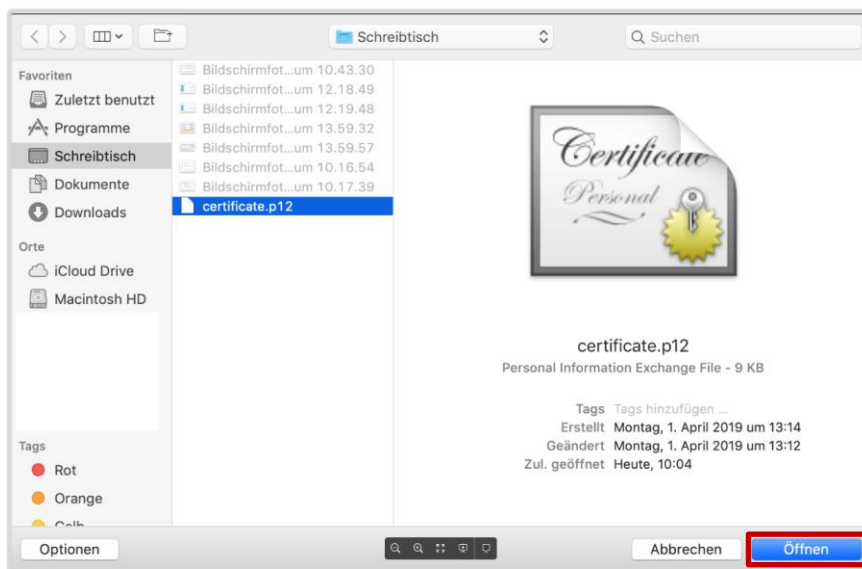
Schreibtisch

Suchen

Favoriten
Zuletzt benutzt
Programme
Schreibtisch
Dokumente
Downloads

Orte
iCloud Drive
Macintosh HD

Tags
Rot
Orange
Gelb

Bildschirmfot...um 10.43.30
Bildschirmfot...um 12.18.49
Bildschirmfot...um 12.19.48
Bildschirmfot...um 13.59.32
Bildschirmfot...um 13.59.57
Bildschirmfot...um 10.16.54
Bildschirmfot...um 10.17.39
certificate.p12

Certificate
Personal

certificate.p12
Personal Information Exchange File - 9 KB

Tags Tags hinzufügen ...
Erstellt Montag, 1. April 2019 um 13:14
Geändert Montag, 1. April 2019 um 13:12
Zul. geöffnet Heute, 10:04

Optionen
Abbrechen
Öffnen